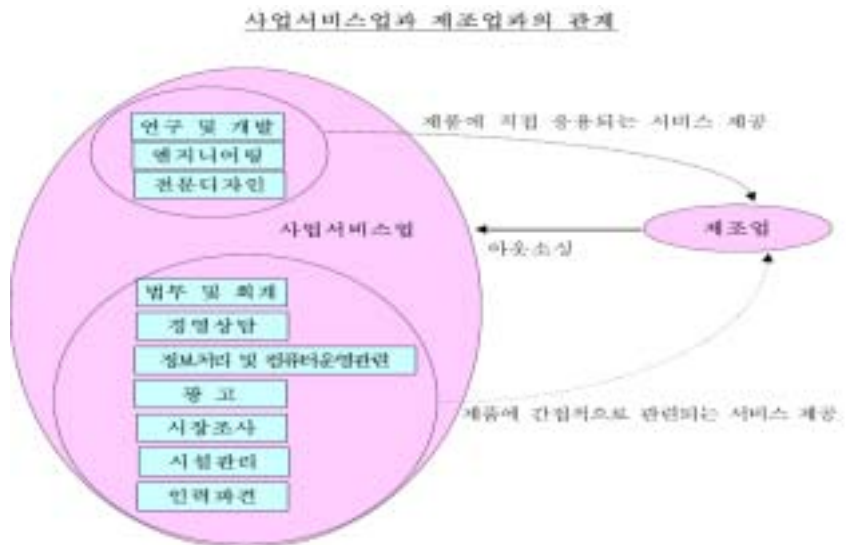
사업서비스업과 제조업과의 관계

연구 및 개발

엔지니어링

전문디자인

제품에 직접 응용되는 서비스 제공

사업서비스업

제조업

아웃소싱

법무 및 회계

경영상담

정보처리 및 컴퓨터운영관련

광 고

시장조사

시설관리

인력파견

제품에 간접적으로 관련되는 서비스 제공